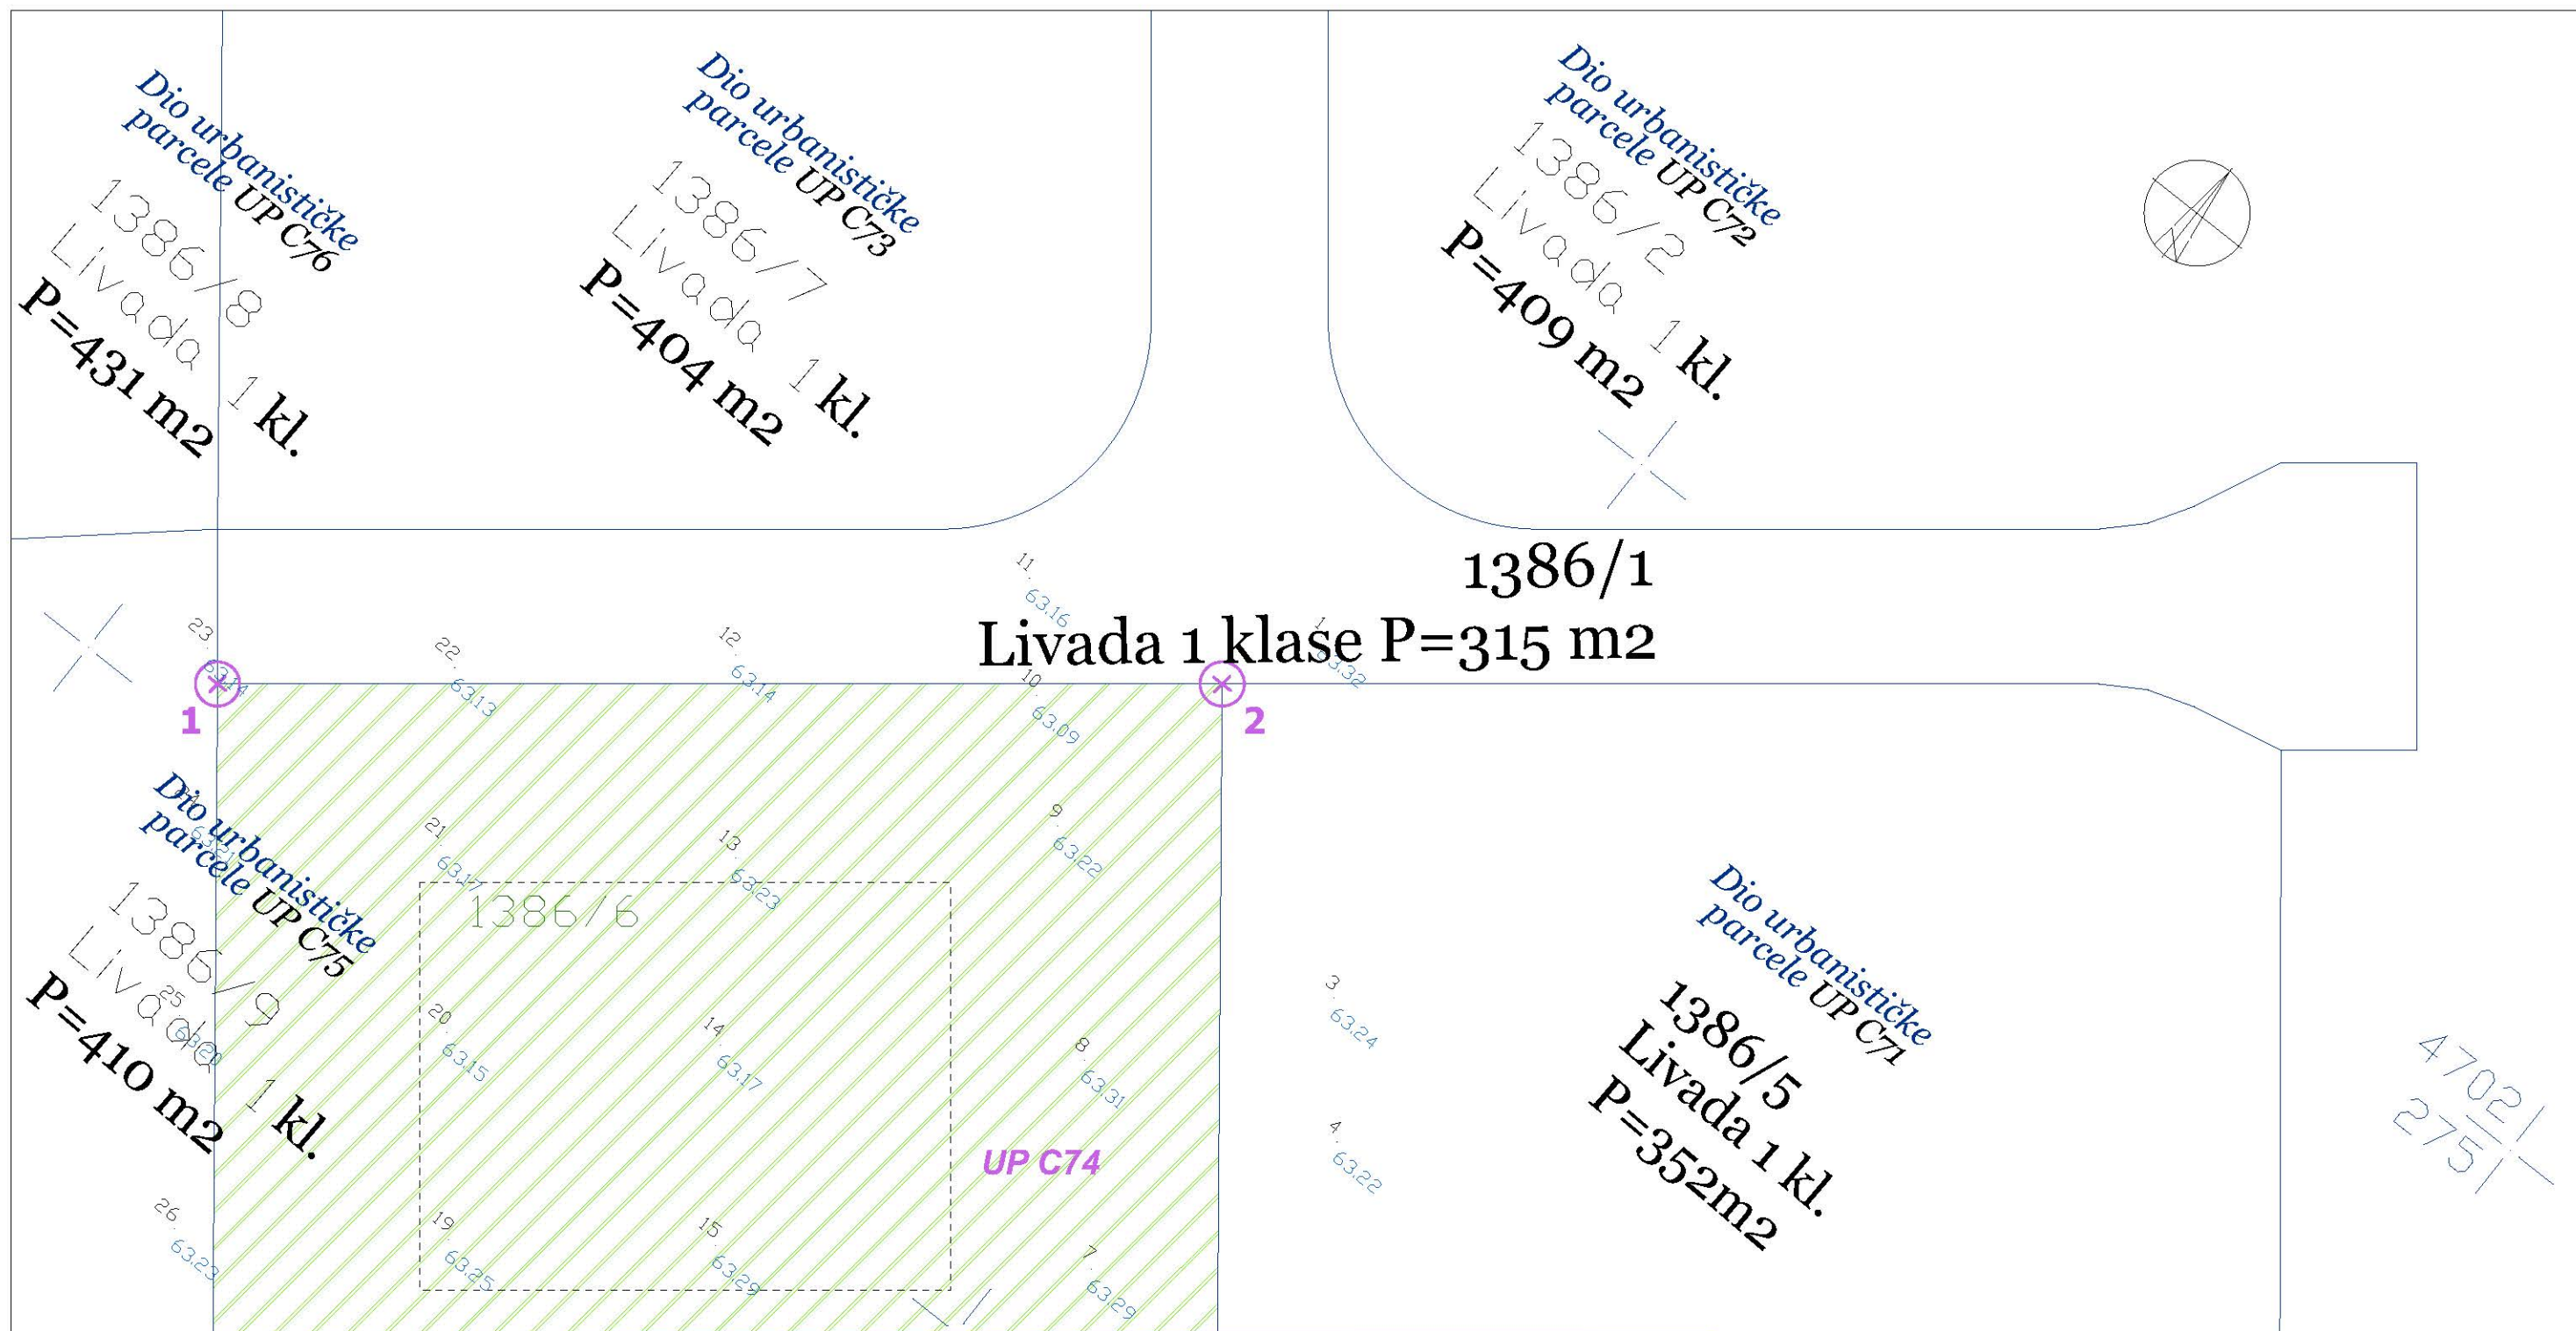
Dio urbanističke parcele UP C76
1386/8
Livada 1 kl.
P=431 m2

Dio urbanističke parcele UP C73
1386/7
Livada 1 kl.
P=404 m2

Dio urbanističke parcele UP C72
1386/2
Livada 1 kl.
P=409 m2

1386/1
Livada 1 klase P=315 m2

11
63.16
23
22
63.13
12
63.14
10
63.09
63.32
1
2

Dio urbanističke parcele UP C75
1386/9
Livada 1 kl.
P=410 m2

21
63.17
13
63.23
9
63.22
1386/6
20
63.15
14
63.17
8
63.31
25
26
63.23
19
63.25
15
63.29
7
63.29
UP C74

3
63.24
4
63.22

Dio urbanističke parcele UP C71
1386/5
Livada 1 kl.
P=352m2

4702
275